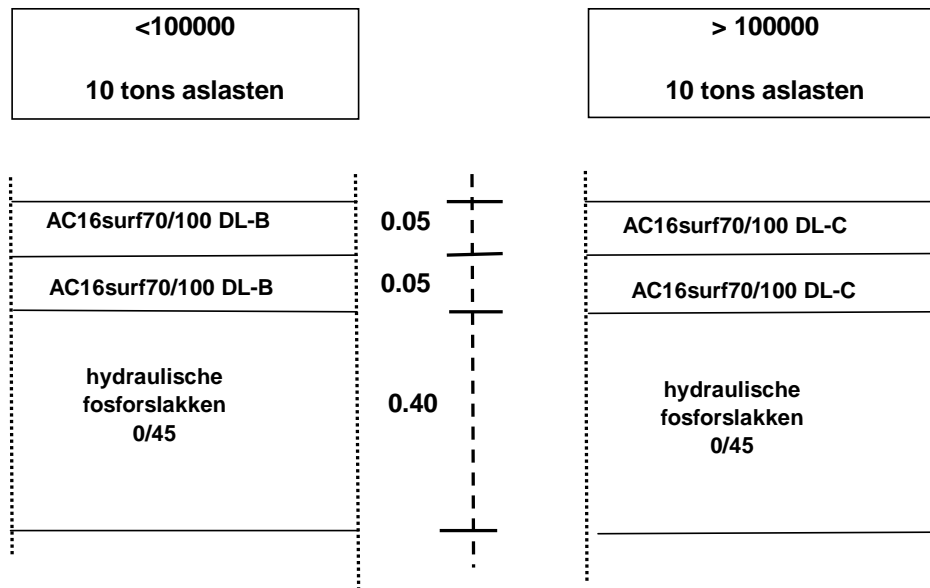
<100000

10 tons aslasten

> 100000

10 tons aslasten

AC16surf70/100 DL-B

AC16surf70/100 DL-B

hydraulische fosforslakken 0/45

0.05

0.05

0.40

AC16surf70/100 DL-C

AC16surf70/100 DL-C

hydraulische fosforslakken 0/45